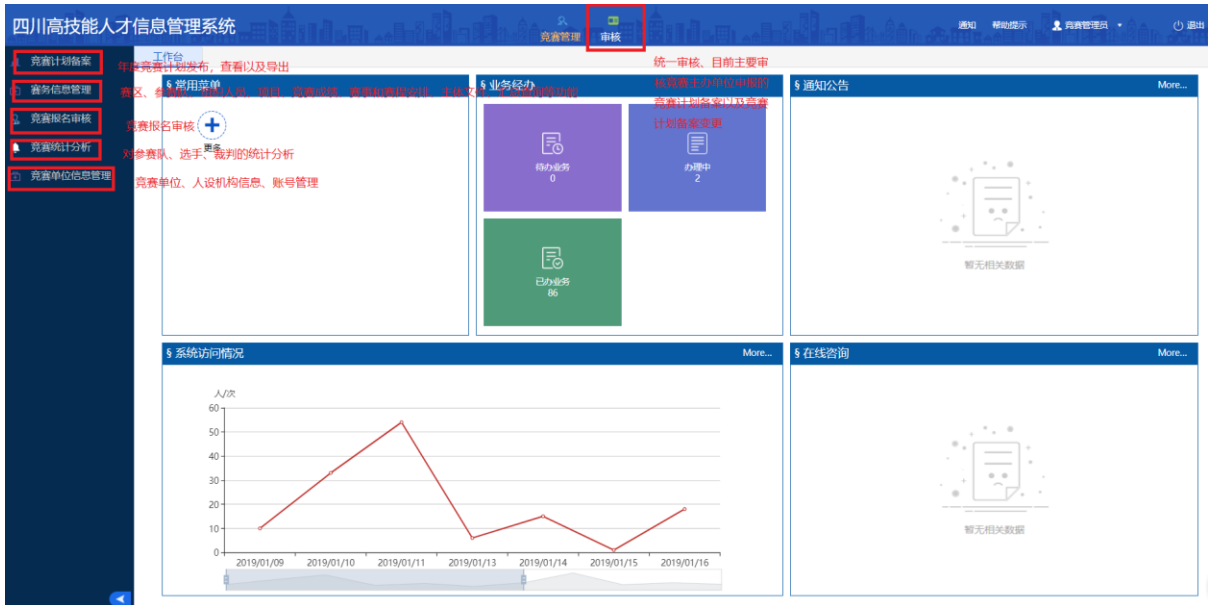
四川高技能人才信息管理系统

竞赛管理 审核

通知 帮助提示 竞赛管理员 退出

竞赛计划备案
赛务信息管理
竞赛报名审核
竞赛统计分析
竞赛单位信息管理

工作台

年度竞赛计划发布，查看以及导出

赛区、参赛队、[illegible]人员、项目、竞赛规程、赛事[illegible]安排、主体文件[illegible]的功能

竞赛报名审核

对参赛队、选手、裁判的统计分析

竞赛单位、人设机构信息、账号管理

统一审核、目前主要审核竞赛主办单位申报的竞赛计划备案以及竞赛计划备案变更

§ 常用菜单

更多

§ 业务经办

待办业务
0

办理中
2

已办业务
86

§ 通知公告 More...

暂无相关数据

§ 系统访问情况 More...

人/次

60
50
40
30
20
10
0

2019/01/09 2019/01/10 2019/01/11 2019/01/13 2019/01/14 2019/01/15 2019/01/16

§ 在线咨询 More...

暂无相关数据